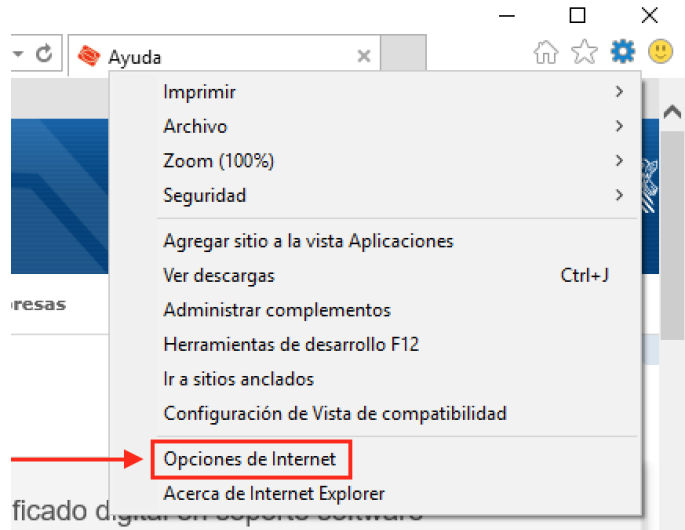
Ayuda

Imprimir
Archivo
Zoom (100%)
Seguridad
Agregar sitio a la vista Aplicaciones
Ver descargas Ctrl+J
Administrar complementos
Herramientas de desarrollo F12
Ir a sitios anclados
Configuración de Vista de compatibilidad
Opciones de Internet
Acerca de Internet Explorer

presas

ficado dig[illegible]